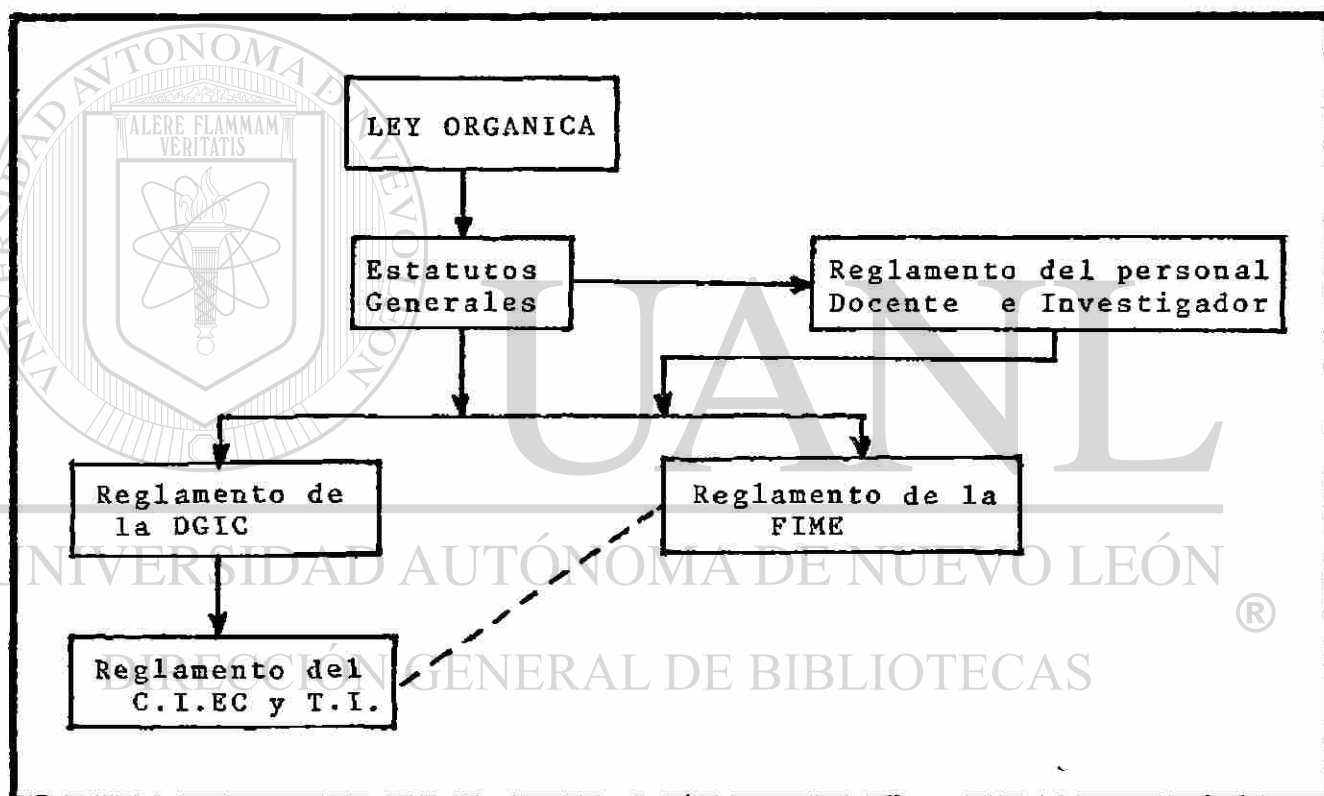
LEY ORGANICA

Estatutos Generales

Reglamento del personal Docente e Investigador

Reglamento de la DGIC

Reglamento de la FIME

Reglamento del C.I.EC y T.I.

UNIVERSIDAD AUTÓNOMA DE NUEVO LEÓN
DIRECCIÓN GENERAL DE BIBLIOTECAS
UANL
ALERE FLAMMAM VERITATIS
®